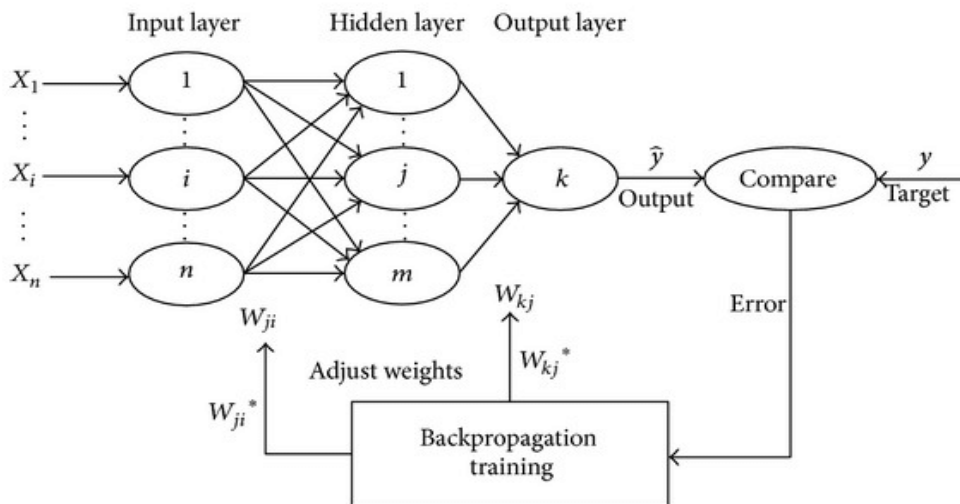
Input layer
Hidden layer
Output layer

$X_1$
$\vdots$
$X_i$
$\vdots$
$X_n$

1
$\vdots$
$i$
$\vdots$
$n$

1
$\vdots$
$j$
$\vdots$
$m$

$k$

$\hat{y}$
Output

Compare

$y$
Target

$W_{ji}$
$W_{kj}$
Error

Adjust weights
$W_{kj}^*$
$W_{ji}^*$

Backpropagation training